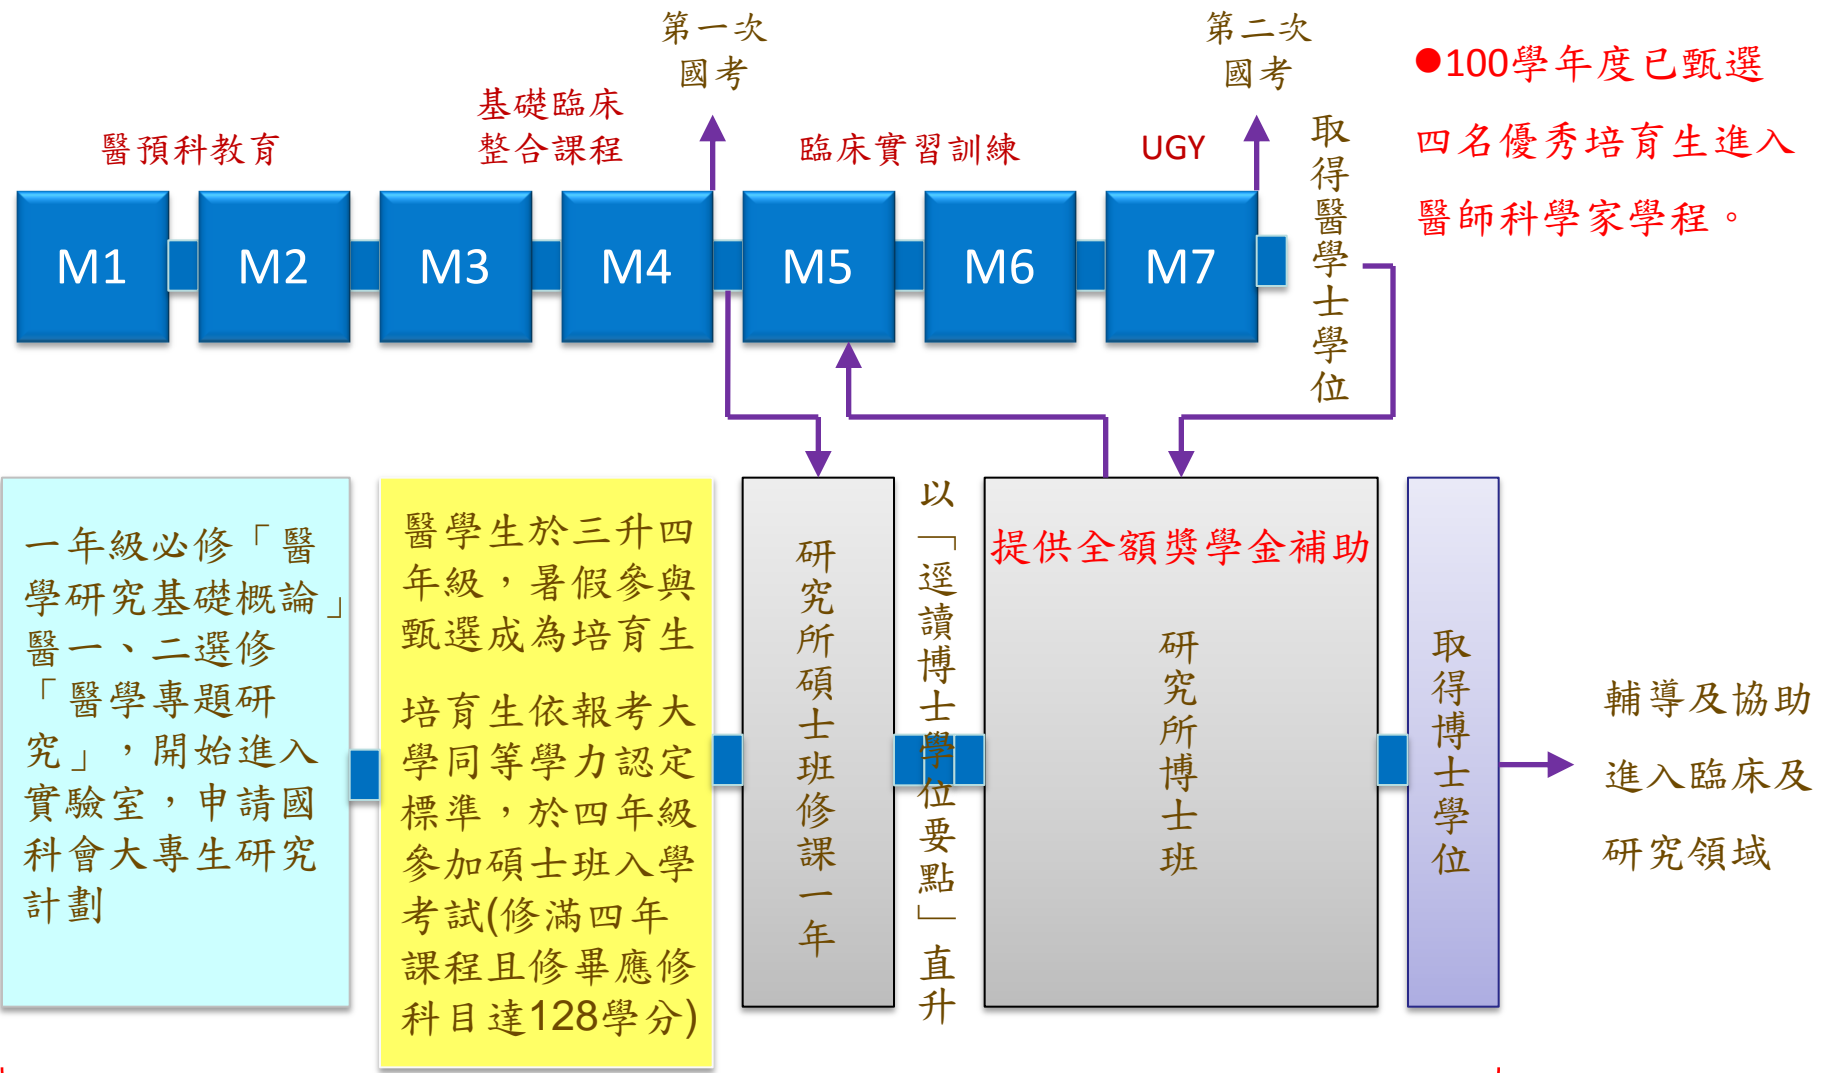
第一次
國考

第二次
國考

●100學年度已甄選四名優秀培育生進入醫師科學家學程。

醫預科教育

基礎臨床
整合課程

臨床實習訓練

UGY

M1 M2 M3 M4 M5 M6 M7

取得醫學士學位

一年級必修「醫學研究基礎概論」醫一、二選修「醫學專題研究」，開始進入實驗室，申請國科會大專生研究計劃

醫學生於三升四年級，暑假參與甄選成為培育生

培育生依報考大學同等學力認定標準，於四年級參加碩士班入學考試(修滿四年課程且修畢應修科目達128學分)

研究所碩士班修課一年

以「逕讀博士學位要點」直升

提供全額獎學金補助

研究所博士班

取得博士學位

輔導及協助進入臨床及研究領域